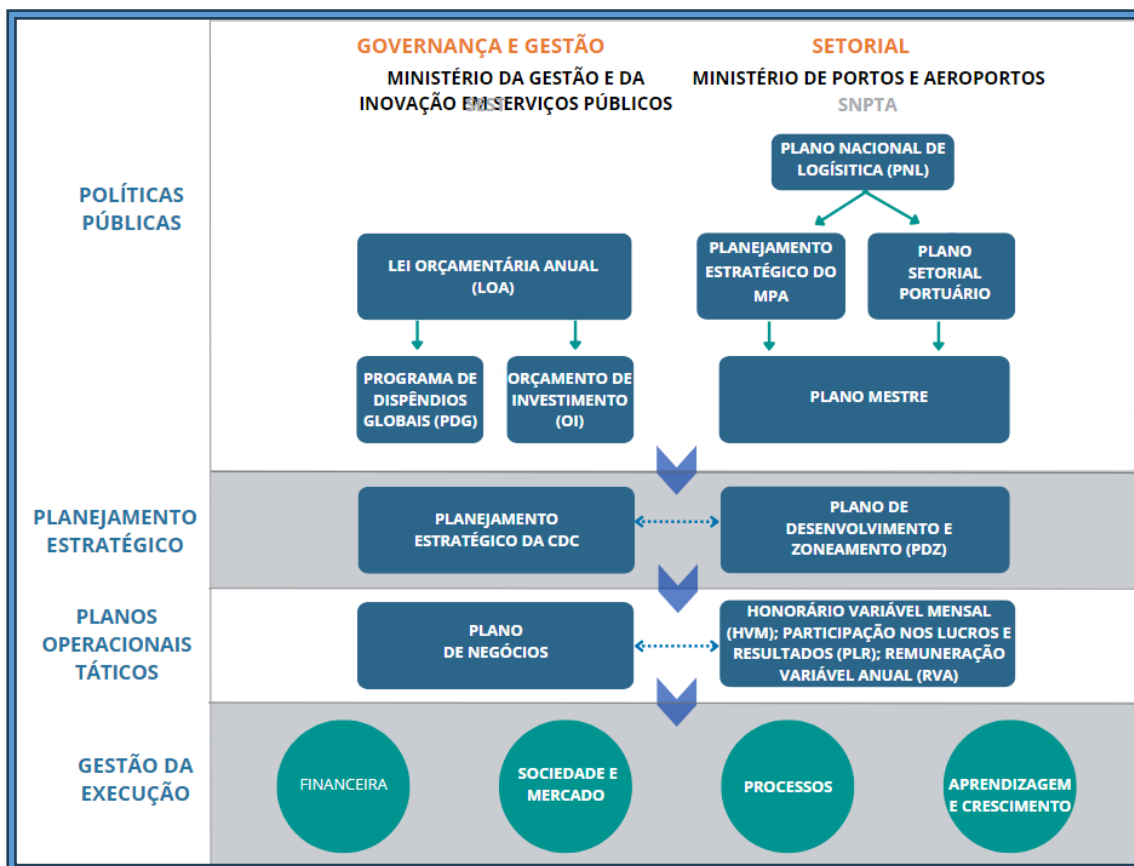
POLÍTICAS PÚBLICAS

GOVERNANÇA E GESTÃO

MINISTÉRIO DA GESTÃO E DA INOVAÇÃO EM SERVIÇOS PÚBLICOS

SETORIAL

MINISTÉRIO DE PORTOS E AEROPORTOS

SNPTA

PLANO NACIONAL DE LOGÍSITICA (PNL)

LEI ORÇAMENTÁRIA ANUAL (LOA)

PLANEJAMENTO ESTRATÉGICO DO MPA

PLANO SETORIAL PORTUÁRIO

PROGRAMA DE DISPÊNDIOS GLOBAIS (PDG)

ORÇAMENTO DE INVESTIMENTO (OI)

PLANO MESTRE

PLANEJAMENTO ESTRATÉGICO

PLANEJAMENTO ESTRATÉGICO DA CDC

PLANO DE DESENVOLVIMENTO E ZONEAMENTO (PDZ)

PLANOS OPERACIONAIS TÁTICOS

PLANO DE NEGÓCIOS

HONORÁRIO VARIÁVEL MENSAL (HVM); PARTICIPAÇÃO NOS LUCROS E RESULTADOS (PLR); REMUNERAÇÃO VARIÁVEL ANUAL (RVA)

GESTÃO DA EXECUÇÃO

FINANCEIRA

SOCIEDADE E MERCADO

PROCESSOS

APRENDIZAGEM E CRESCIMENTO